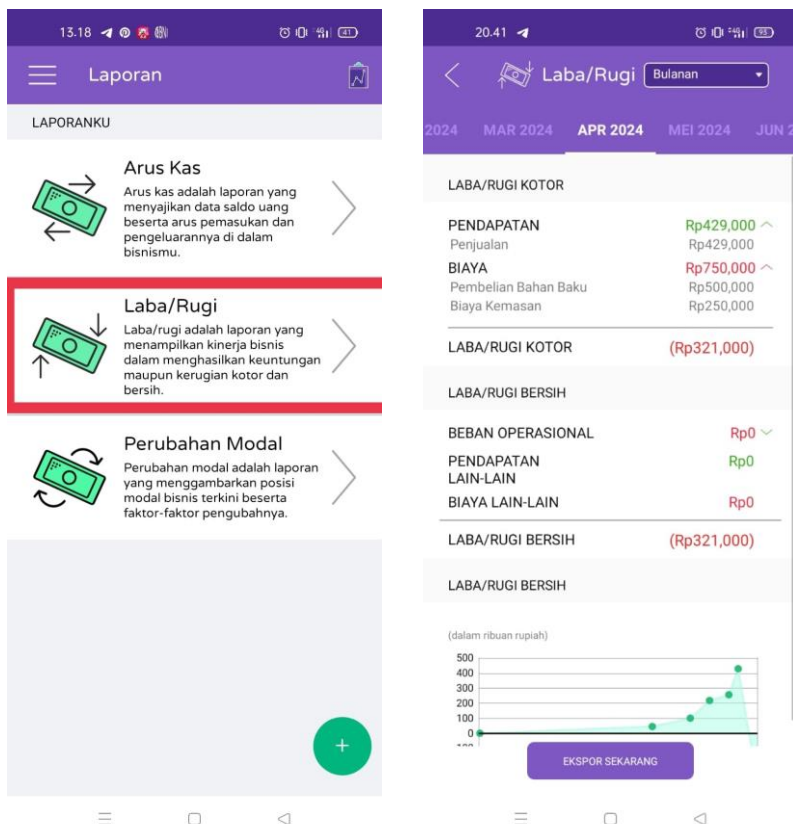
13.18

Laporan

LAPORANKU

Arus Kas
Arus kas adalah laporan yang menyajikan data saldo uang beserta arus pemasukan dan pengeluarannya di dalam bisnismu.

Laba/Rugi
Laba/rugi adalah laporan yang menampilkan kinerja bisnis dalam menghasilkan keuntungan maupun kerugian kotor dan bersih.

Perubahan Modal
Perubahan modal adalah laporan yang menggambarkan posisi modal bisnis terkini beserta faktor-faktor pengubahnya.

+

20.41

Laba/Rugi Bulanan

2024 MAR 2024 APR 2024 MEI 2024 JUN 2

LABA/RUGI KOTOR

PENDAPATAN Rp429,000
Penjualan Rp429,000
BIAYA Rp750,000
Pembelian Bahan Baku Rp500,000
Biaya Kemasan Rp250,000

LABA/RUGI KOTOR (Rp321,000)

LABA/RUGI BERSIH

BEBAN OPERASIONAL Rp0
PENDAPATAN LAIN-LAIN Rp0
BIAYA LAIN-LAIN Rp0

LABA/RUGI BERSIH (Rp321,000)

LABA/RUGI BERSIH

(dalam ribuan rupiah)
500
400
300
200
100
0

EKSPOR SEKARANG